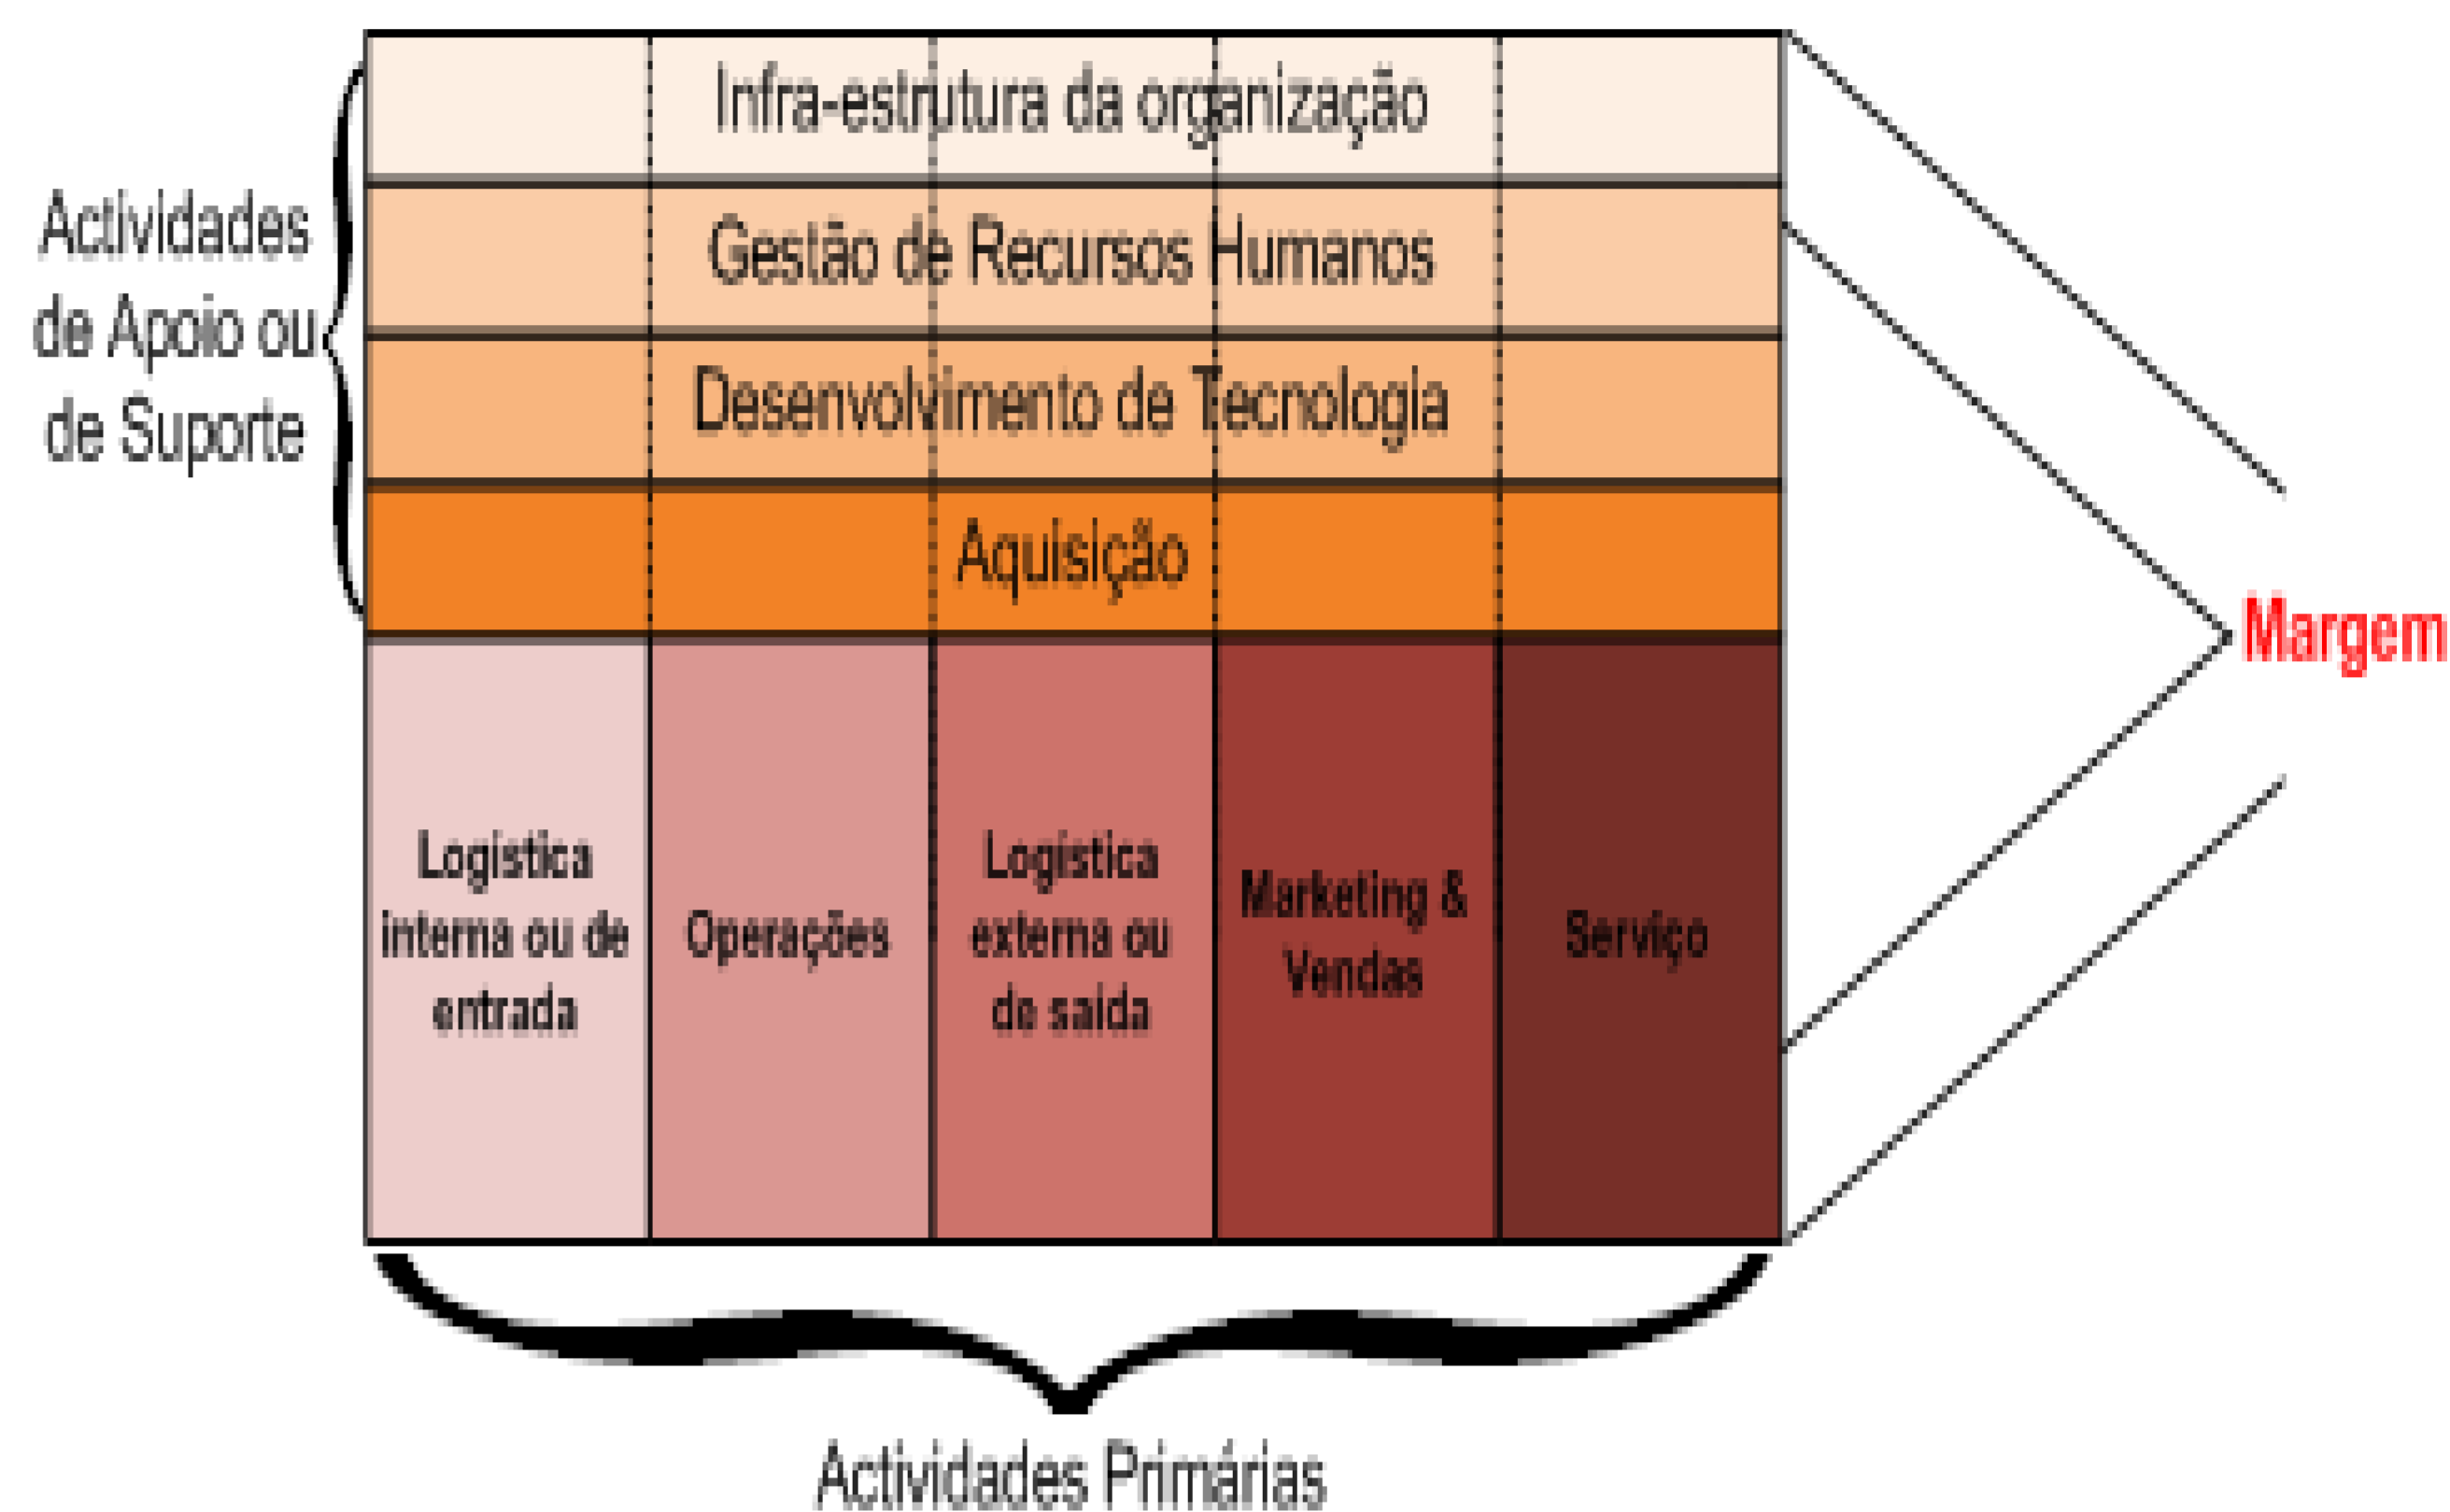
Actividades de Apoio ou de Suporte

Infra-estrutura da organização

Gestão de Recursos Humanos

Desenvolvimento de Tecnologia

Aquisição

Logística interna ou de entrada

Operações

Logística externa ou de saída

Marketing & Vendas

Serviço

Margem

Actividades Primárias